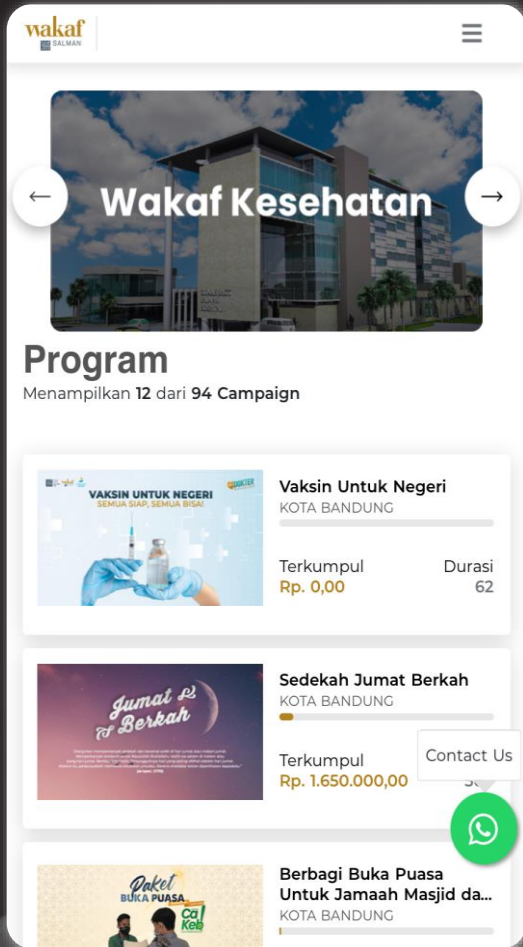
wakaf
SALMAN

←
Wakaf Kesehatan
→

Program
Menampilkan 12 dari 94 Campaign

VAKSIN UNTUK NEGERI
SEMUA SIAP, SEMUA BISA!

Vaksin Untuk Negeri
KOTA BANDUNG
Terkumpul
Rp. 0,00
Durasi
62

Jumat Berkah

Sedekah Jumat Berkah
KOTA BANDUNG
Terkumpul
Rp. 1.650.000,00
Contact Us

Paket BUKA PUASA

Berbagi Buka Puasa Untuk Jamaah Masjid da...
KOTA BANDUNG